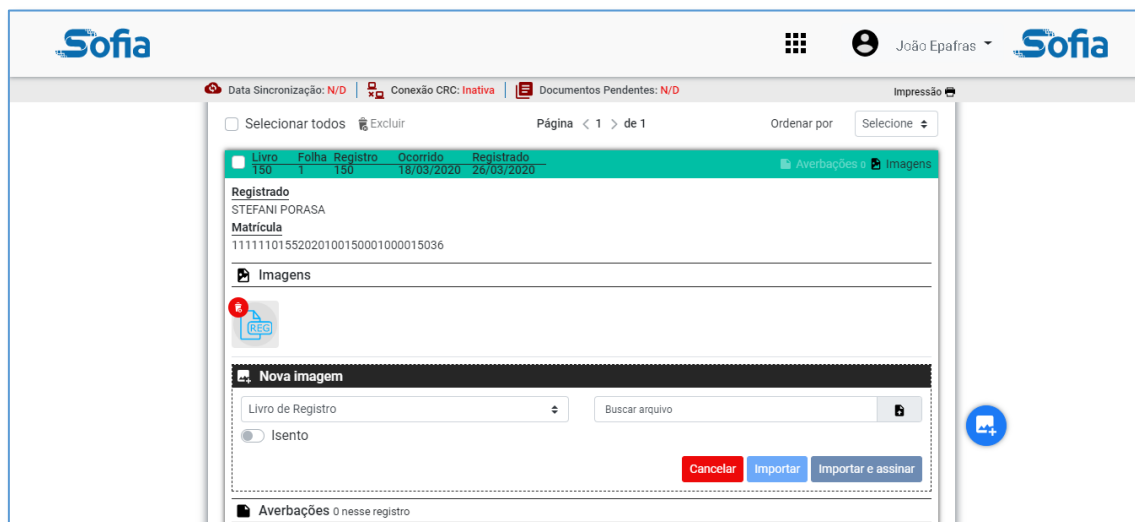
Sofia

João Epafras

Sofia

Data Sincronização: N/D | Conexão CRC: Inativa | Documentos Pendentes: N/D

Impressão

Selecionar todos Excluir

Página < 1 > de 1

Ordenar por Selecione

| Livro | Folha | Registro | Ocorrido | Registrado |
|---|---|---|---|---|
| 150 | 1 | 150 | 18/03/2020 | 26/03/2020 |

Averbações o Imagens

Registrado
STEFANI PORASA
Matrícula
111111015520201001500010000150036

Imagens

REG

Nova imagem

Livro de Registro

Buscar arquivo

Isento

Cancelar Importar Importar e assinar

Averbações 0 nesse registro